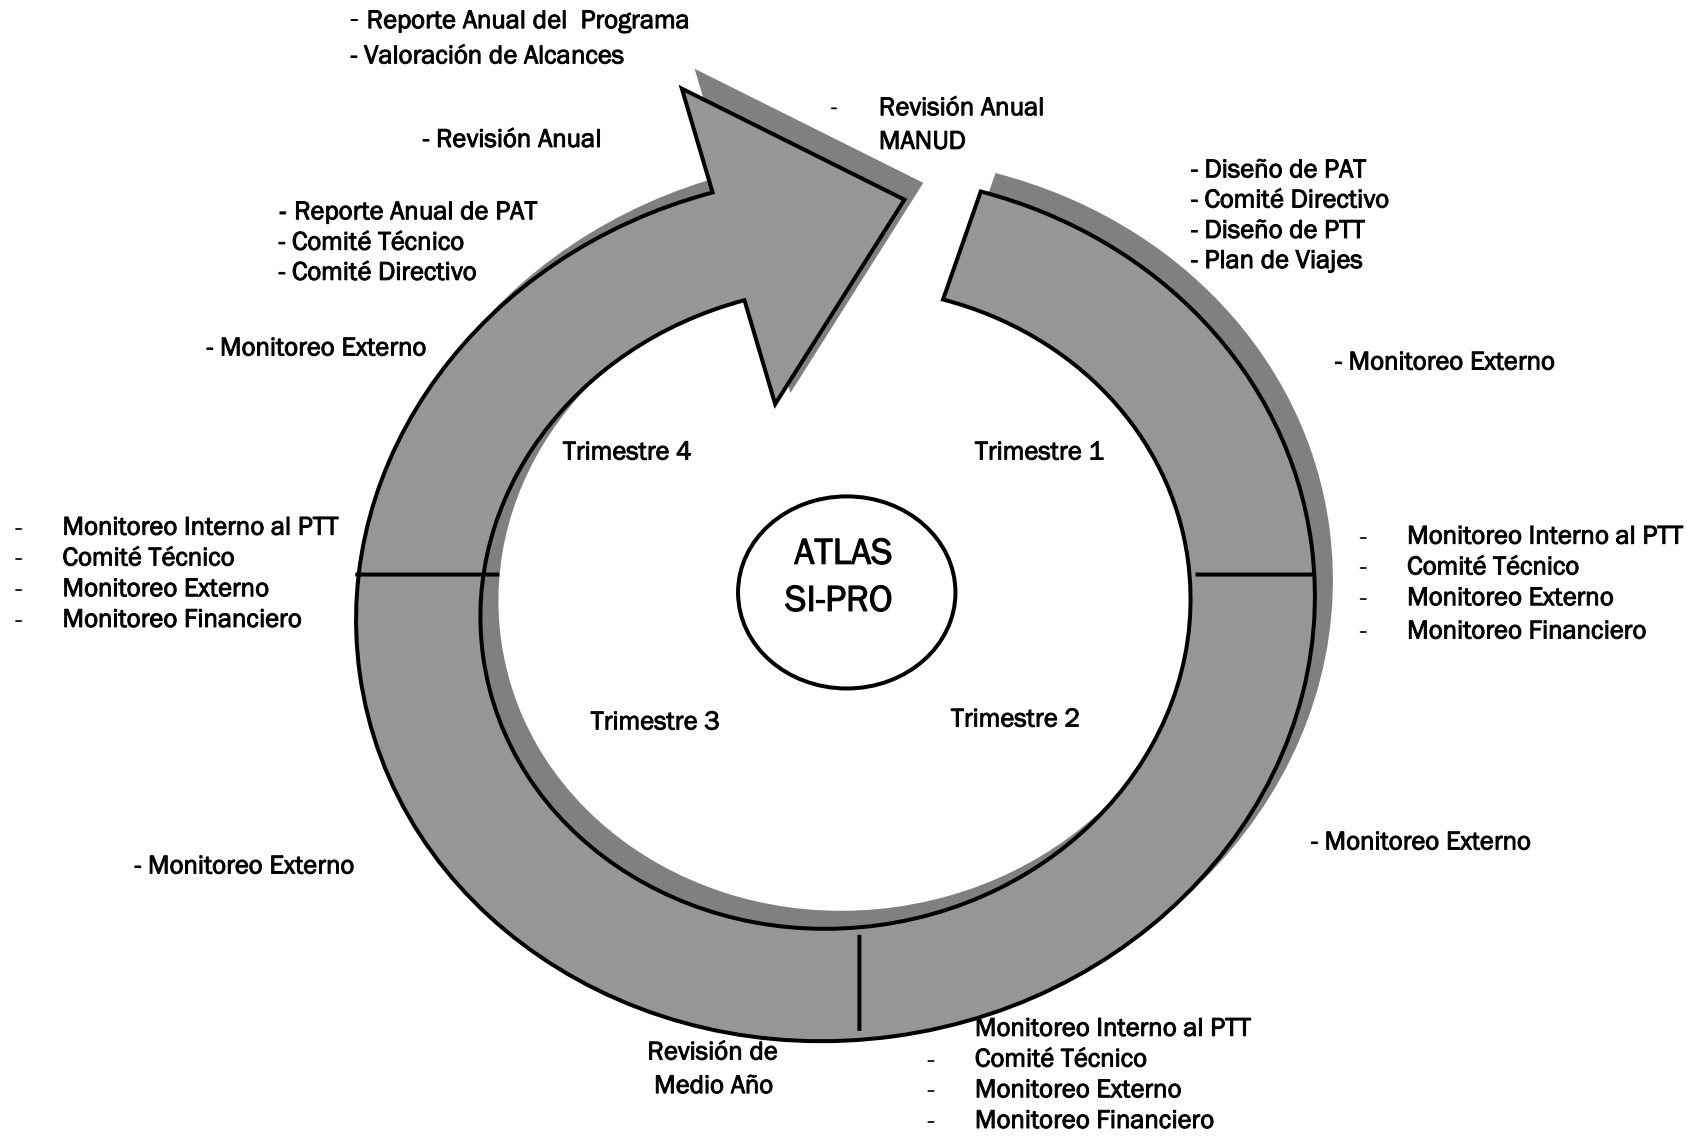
- Reporte Anual del Programa
- Valoración de Alcances

- Revisión Anual MANUD

- Revisión Anual

- Diseño de PAT
- Comité Directivo
- Diseño de PTT
- Plan de Viajes

- Reporte Anual de PAT
- Comité Técnico
- Comité Directivo

- Monitoreo Externo

- Monitoreo Externo

Trimestre 4

Trimestre 1

- Monitoreo Interno al PTT
- Comité Técnico
- Monitoreo Externo
- Monitoreo Financiero

ATLAS
SI-PRO

- Monitoreo Interno al PTT
- Comité Técnico
- Monitoreo Externo
- Monitoreo Financiero

Trimestre 3

Trimestre 2

- Monitoreo Externo

- Monitoreo Externo

Revisión de Medio Año

Monitoreo Interno al PTT
- Comité Técnico
- Monitoreo Externo
- Monitoreo Financiero